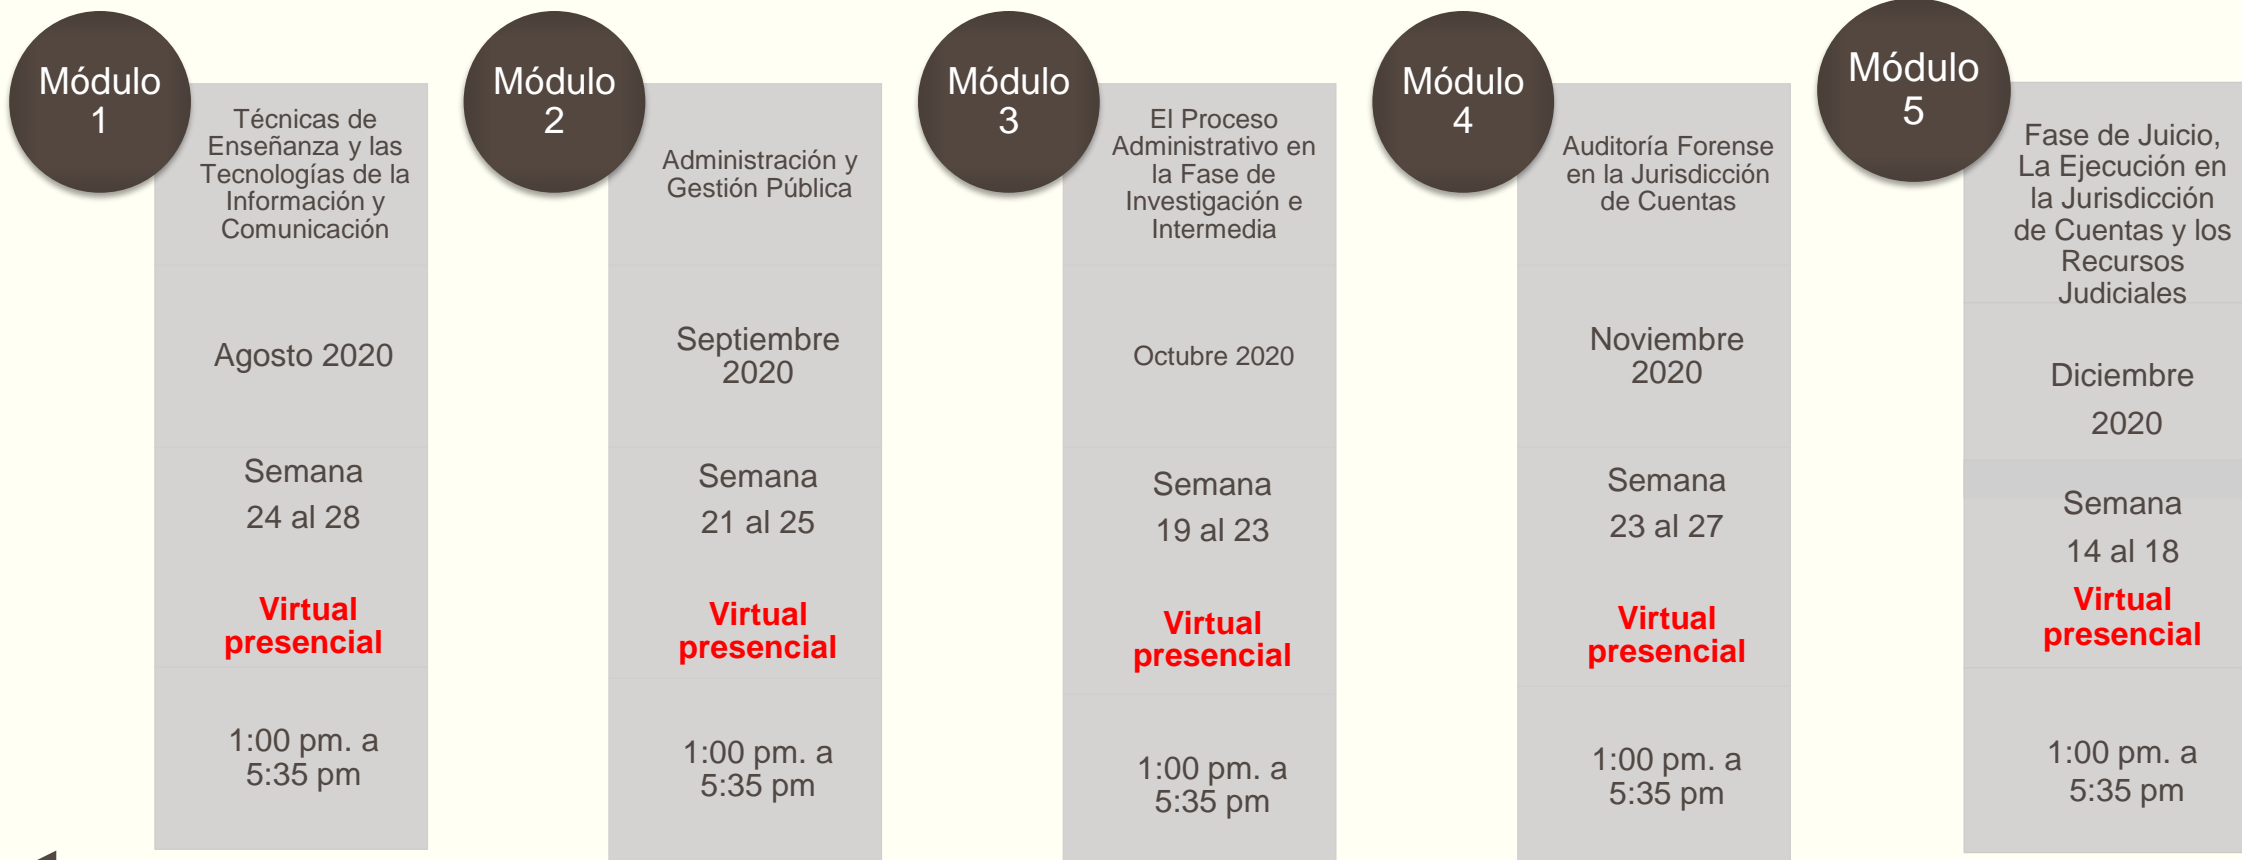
Módulo 1

Técnicas de Enseñanza y las Tecnologías de la Información y Comunicación

Agosto 2020

Semana
24 al 28

Virtual presencial

1:00 pm. a 5:35 pm

Módulo 2

Administración y Gestión Pública

Septiembre 2020

Semana
21 al 25

Virtual presencial

1:00 pm. a 5:35 pm

Módulo 3

El Proceso Administrativo en la Fase de Investigación e Intermedia

Octubre 2020

Semana
19 al 23

Virtual presencial

1:00 pm. a 5:35 pm

Módulo 4

Auditoría Forense en la Jurisdicción de Cuentas

Noviembre 2020

Semana
23 al 27

Virtual presencial

1:00 pm. a 5:35 pm

Módulo 5

Fase de Juicio, La Ejecución en la Jurisdicción de Cuentas y los Recursos Judiciales

Diciembre
2020

Semana
14 al 18

Virtual presencial

1:00 pm. a 5:35 pm